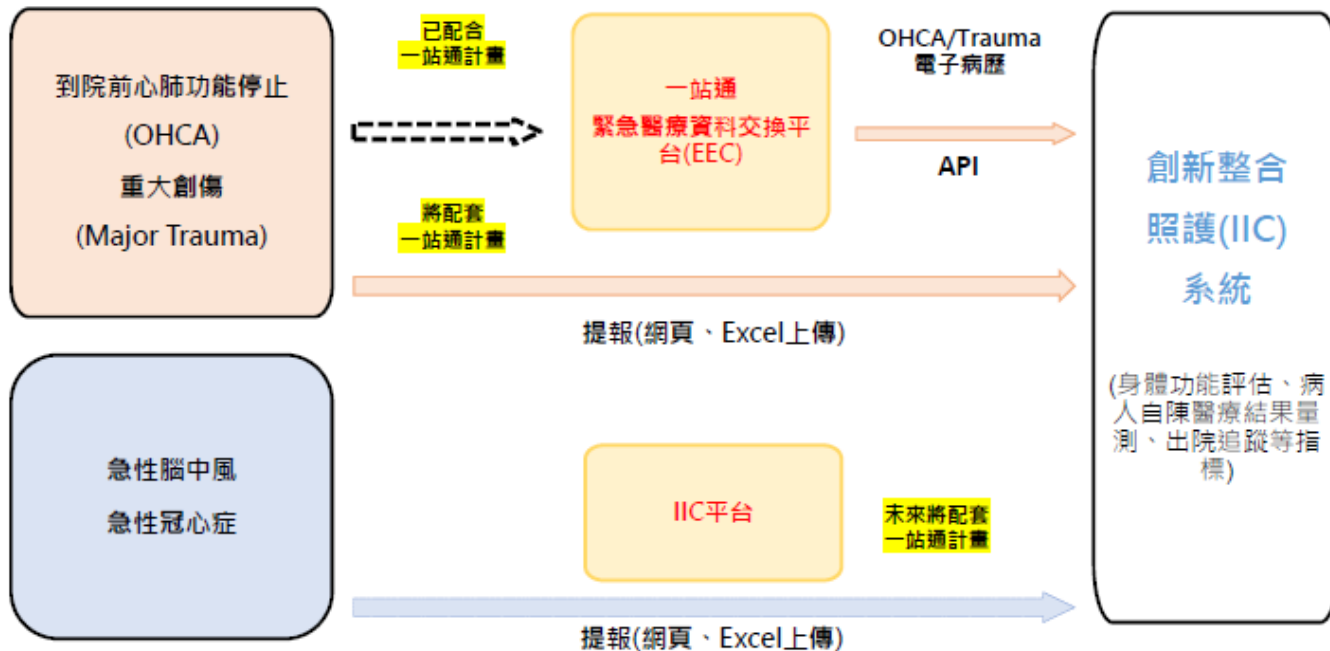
到院前心肺功能停止
(OHCA)
重大創傷
(Major Trauma)

已配合
一站通計畫

一站通
緊急醫療資料交換平台(EEC)

OHCA/Trauma
電子病歷

API

將配套
一站通計畫

提報(網頁、Excel上傳)

創新整合
照護(IIC)
系統

(身體功能評估、病人自陳醫療結果量測、出院追蹤等指標)

急性腦中風
急性冠心症

IIC平台

未來將配套
一站通計畫

提報(網頁、Excel上傳)